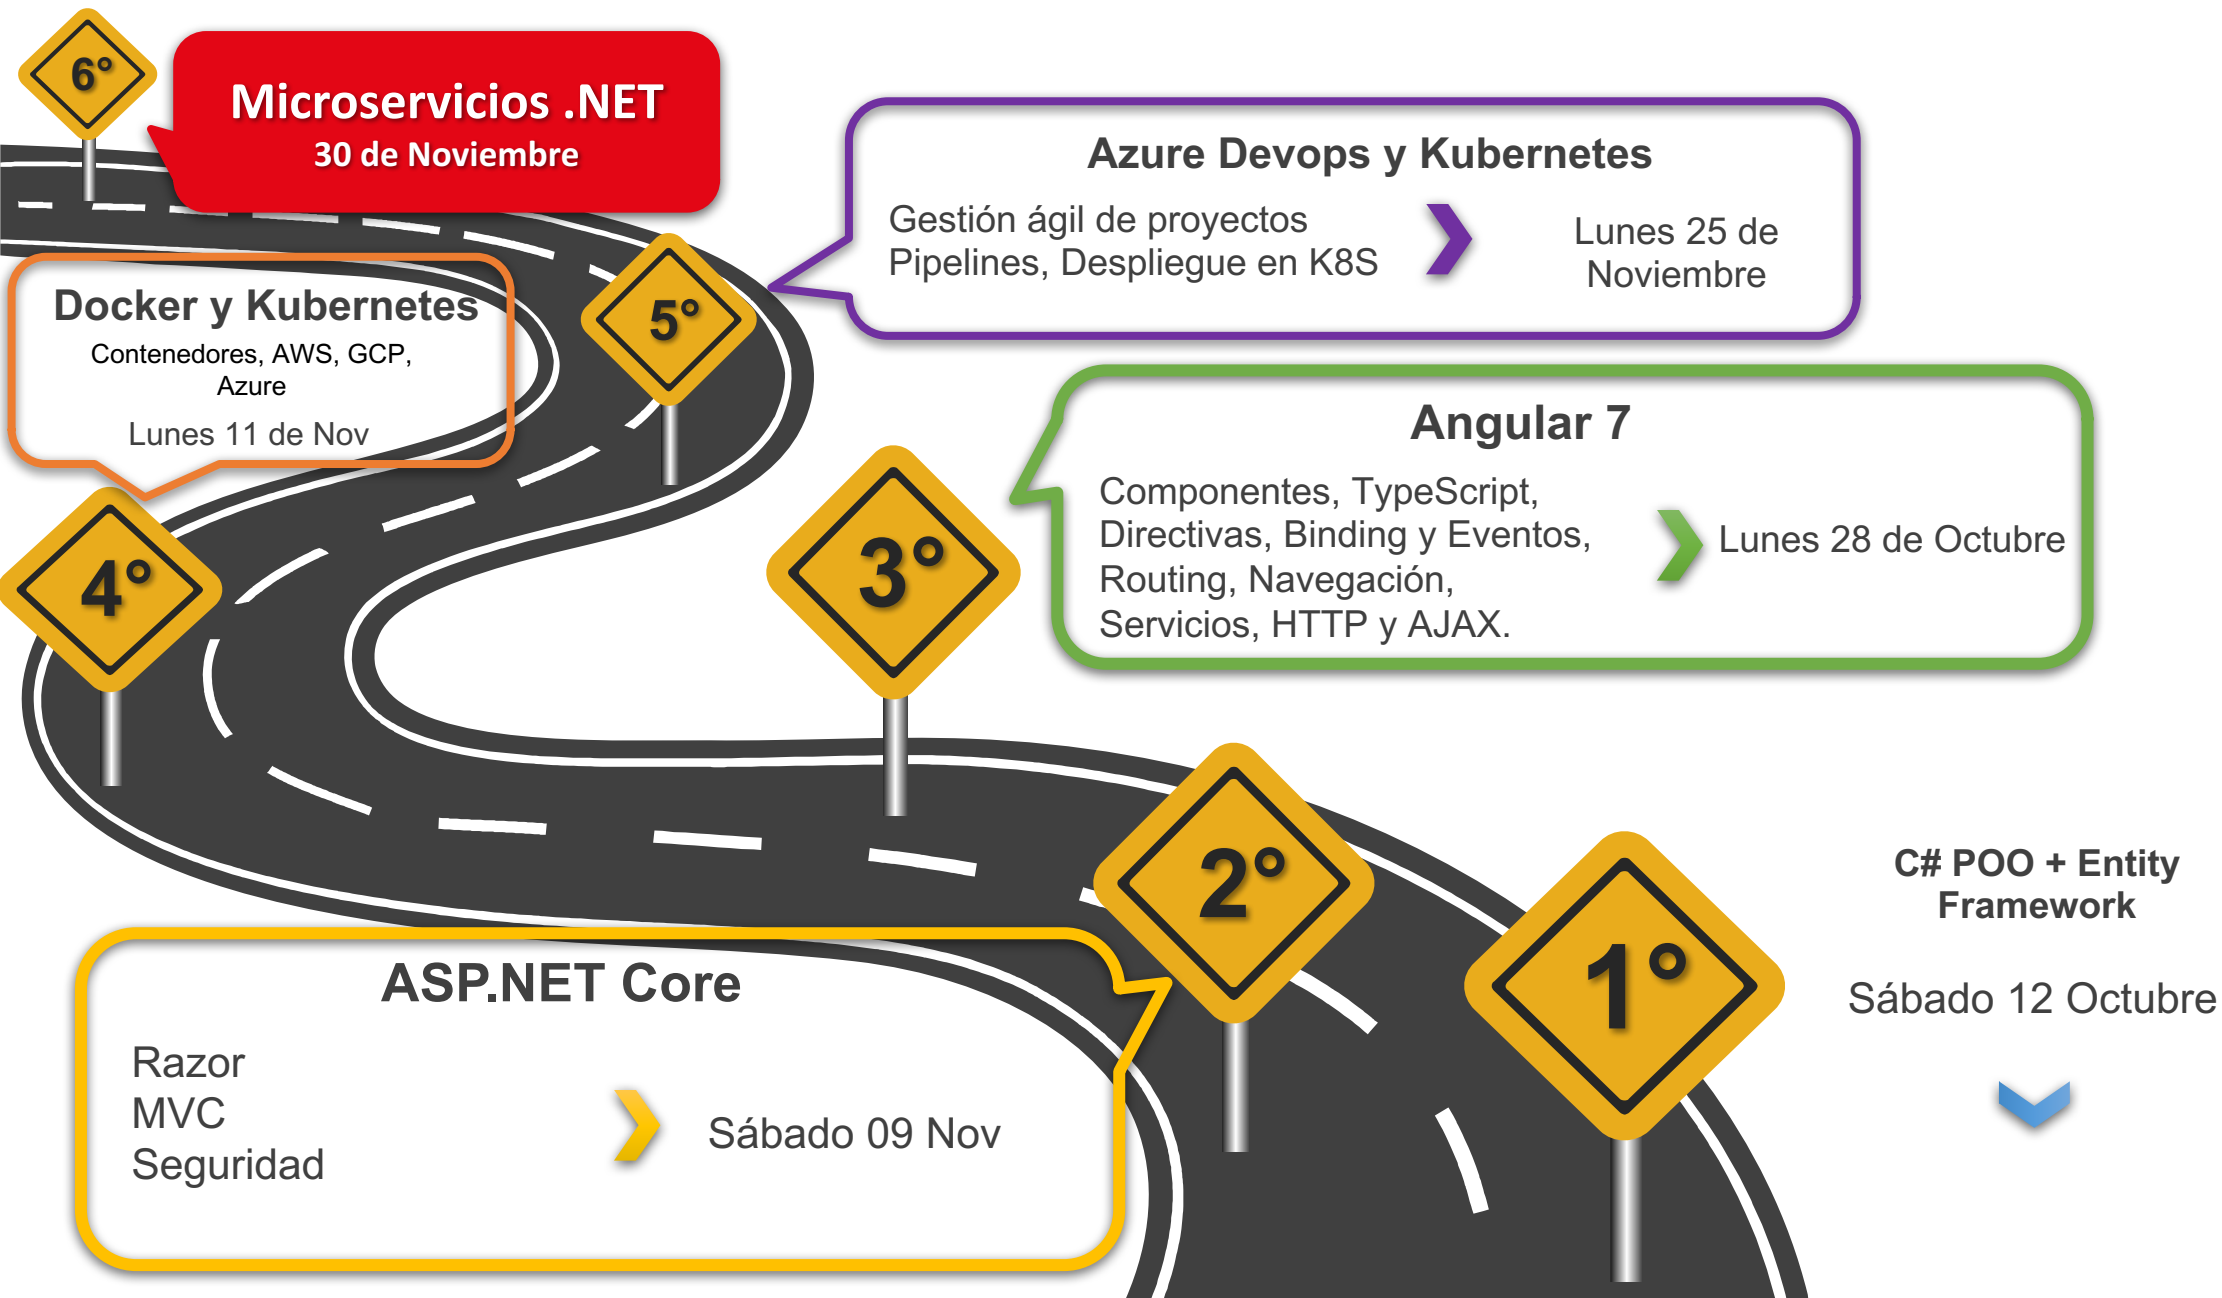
6°

Microservicios .NET
30 de Noviembre

Azure Devops y Kubernetes
Gestión ágil de proyectos
Pipelines, Despliegue en K8S
Lunes 25 de Noviembre

Docker y Kubernetes
Contenedores, AWS, GCP, Azure
Lunes 11 de Nov

5°

Angular 7
Componentes, TypeScript, Directivas, Binding y Eventos, Routing, Navegación, Servicios, HTTP y AJAX.
Lunes 28 de Octubre

4°

3°

2°

1°

C# POO + Entity Framework

Sábado 12 Octubre

ASP.NET Core
Razor
MVC
Seguridad
Sábado 09 Nov